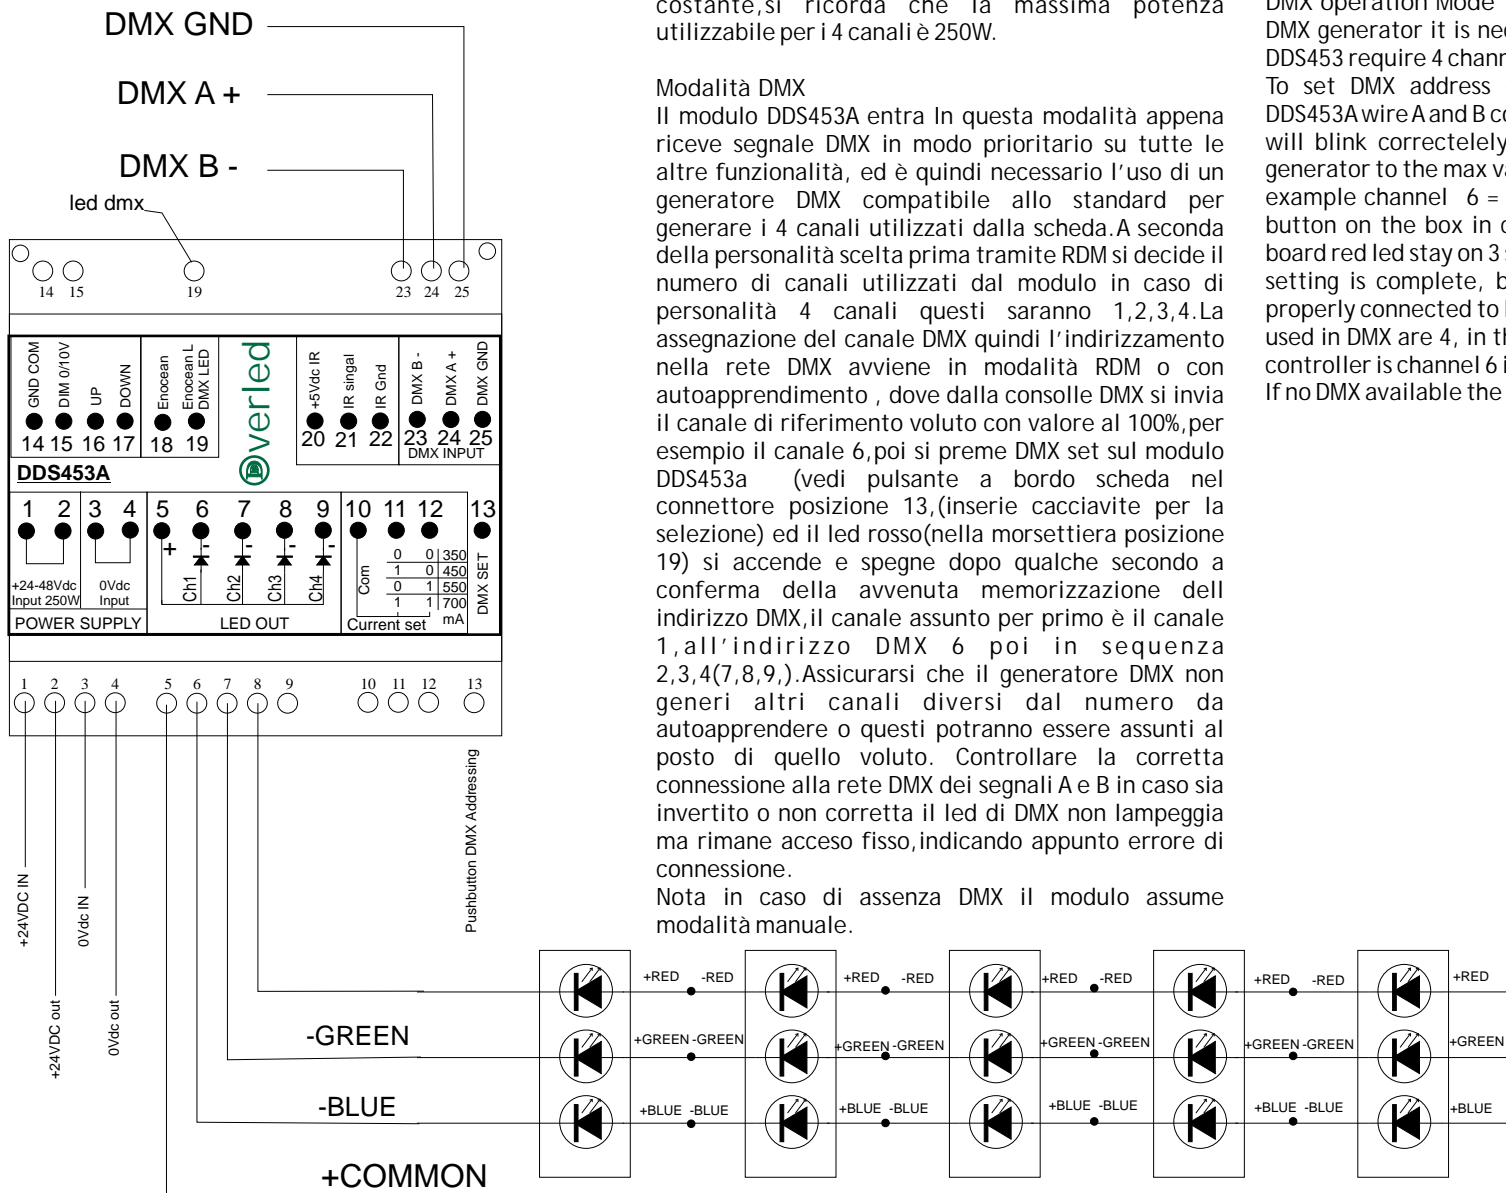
DMX GND

DMX A +

DMX B -

led dmx

14 15 19 23 24 25

GND COM DIM 0/10V UP DOWN Enocean Enocean L DMX LED +5Vdc IR IR singal IR Gnd DMX B - DMX A + DMX GND

14 15 16 17 18 19 20 21 22 23 24 25

DMX INPUT

DDS453A

Overled

1 2 3 4 5 6 7 8 9 10 11 12 13

+ - - - -

+24-48Vdc Input 250W

0Vdc Input

Ch1 Ch2 Ch3 Ch4

Com

| 0 | 0 | 350 |
|---|---|---|
| 1 | 0 | 450 |
| 0 | 1 | 550 |
| 1 | 1 | 700 |

mA

DMX SET

POWER SUPPLY

LED OUT

Current set

1 2 3 4 5 6 7 8 9 10 11 12 13

+24VDC IN

0Vdc IN

+24VDC out

0Vdc out

Pushbutton DMX Addressing

-GREEN

-BLUE

+COMMON

costante,si ricorda che la massima potenza utilizzabile per i 4 canali è 250W.

Modalità DMX
Il modulo DDS453A entra In questa modalità appena riceve segnale DMX in modo prioritario su tutte le altre funzionalità, ed è quindi necessario l'uso di un generatore DMX compatibile allo standard per generare i 4 canali utilizzati dalla scheda.A seconda della personalità scelta prima tramite RDM si decide il numero di canali utilizzati dal modulo in caso di personalità 4 canali questi saranno 1,2,3,4.La assegnazione del canale DMX quindi l'indirizzamento nella rete DMX avviene in modalità RDM o con autoapprendimento , dove dalla consolle DMX si invia il canale di riferimento voluto con valore al 100%,per esempio il canale 6,poi si preme DMX set sul modulo DDS453a (vedi pulsante a bordo scheda nel connettore posizione 13,(inserie cacciavite per la selezione) ed il led rosso(nella morsettiera posizione 19) si accende e spegne dopo qualche secondo a conferma della avvenuta memorizzazione dell indirizzo DMX,il canale assunto per primo è il canale 1,all'indirizzo DMX 6 poi in sequenza 2,3,4(7,8,9,).Assicurarsi che il generatore DMX non generi altri canali diversi dal numero da autoapprendere o questi potranno essere assunti al posto di quello voluto. Controllare la corretta connessione alla rete DMX dei segnali A e B in caso sia invertito o non corretta il led di DMX non lampeggia ma rimane acceso fisso,indicando appunto errore di connessione.
Nota in caso di assenza DMX il modulo assume modalità manuale.

DMX operation Mode
DMX generator it is nec
DDS453 require 4 chann
To set DMX address
DDS453A wire A and B co
will blink correctelely
generator to the max va
example channel 6 =
button on the box in c
board red led stay on 3 s
setting is complete, b
properly connected to
used in DMX are 4, in th
controller is channel 6 i
If no DMX available the

+RED -RED +RED -RED +RED -RED +RED -RED +RED

+GREEN -GREEN +GREEN -GREEN +GREEN -GREEN +GREEN -GREEN +GREEN

+BLUE -BLUE +BLUE -BLUE +BLUE -BLUE +BLUE -BLUE +BLUE